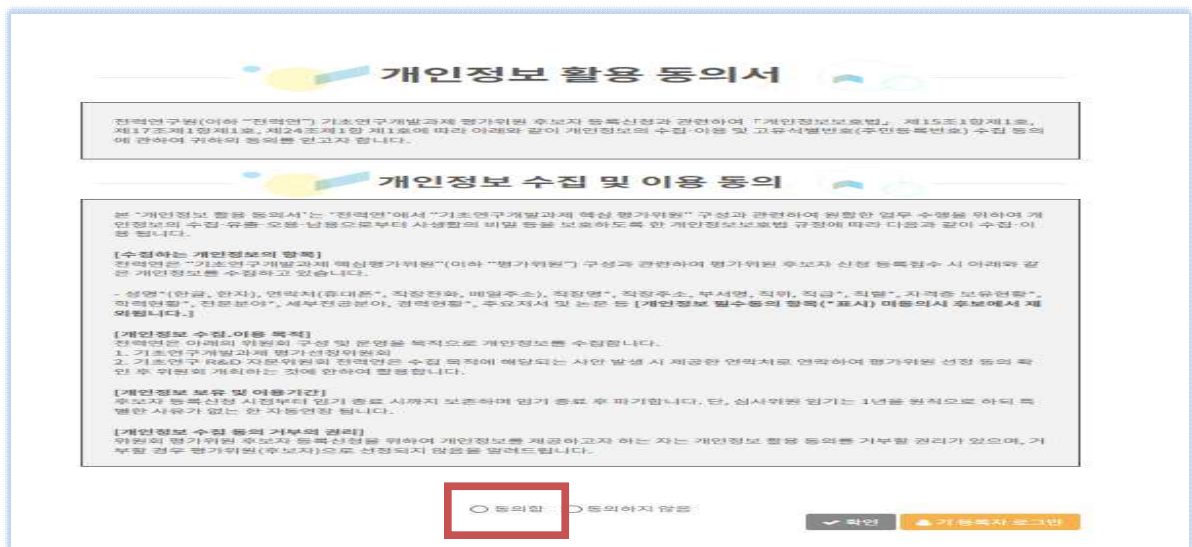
개인정보 활용 동의서

전력연구원(이하 "전력연") 기초연구개발과제 평가위원 후보자 등록신청과 관련하여 「개인정보보호법」 제15조1항제1호, 제17조제1항제1호, 제24조제1항 제1호에 따라 아래와 같이 개인정보의 수집·이용 및 고유식별번호(주민등록번호) 수집 동의에 관하여 귀하의 동의를 얻고자 합니다.

개인정보 수집 및 이용 동의

본 "개인정보 활용 동의서"는 "전력연"에서 "기초연구개발과제 핵심 평가위원" 구성과 관련하여 원활한 업무 수행을 위하여 개인정보의 수집·유출·오용·남용으로부터 사생활의 비밀 등을 보호하도록 한 개인정보보호법 규정에 따라 다음과 같이 수집·이용 합니다.

[수집하는 개인정보의 항목]
전력연은 "기초연구개발과제 핵심평가위원"(이하 "평가위원") 구성과 관련하여 평가위원 후보자 신청 등록접수 시 아래와 같은 개인정보를 수집하고 있습니다.

- 성명*(한글, 한자), 연락처(휴대폰*, 직장전화, 메일주소), 직장명*, 직장주소, 부서명, 직위, 직급*, 직렬*, 자격증 보유현황*, 학력현황*, 전문분야*, 세부전공분야, 경력현황*, 주요저서 및 논문 등 [개인정보 필수동의 항목(*표시) 미동의시 후보에서 제외됩니다.]

[개인정보 수집.이용 목적]
전력연은 아래의 위원회 구성 및 운영을 목적으로 개인정보를 수집합니다.
1. 기초연구개발과제 평가선정위원회
2. 기초연구 R&D 자문위원회 전력연은 수집 목적에 해당되는 사안 발생 시 제공한 연락처로 연락하여 평가위원 선정 등의 확인 후 위원회 개최하는 것에 한하여 활용합니다.

[개인정보 보유 및 이용기간]
후보자 등록신청 시점부터 임기 종료 시까지 보존하며 임기 종료 후 파기합니다. 단, 심사위원 임기는 1년을 원칙으로 하되 특별한 사유가 없는 한 자동연장 됩니다.

[개인정보 수집 동의 거부의 권리]
위원회 평가위원 후보자 등록신청을 위하여 개인정보를 제공하고자 하는 자는 개인정보 활용 동의를 거부할 권리가 있으며, 거부할 경우 평가위원(후보자)으로 선정되지 않음을 알려드립니다.

○ 동의함 ○ 동의하지 않음

확인 기 등록자 로그인